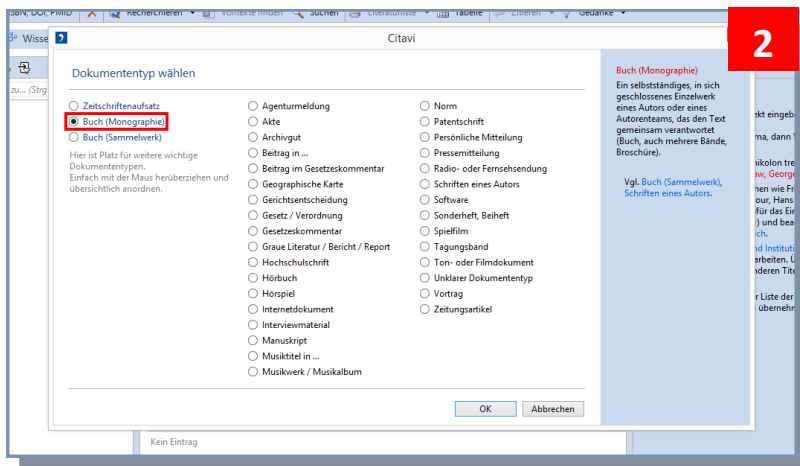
SBN, DOI, PMID Recherchieren Volltexte finden Suchen Literaturliste Tabelle Zitieren Gedanke

Wisse

zu... (Strg

Citavi

2

Dokumententyp wählen

Zeitschriftenaufsatz
Buch (Monographie)
Buch (Sammelwerk)

Hier ist Platz für weitere wichtige Dokumententypen. Einfach mit der Maus herüberziehen und übersichtlich anordnen.

Agenturmeldung
Akte
Archivgut
Beitrag in ...
Beitrag im Gesetzeskommentar
Geographische Karte
Gerichtsentscheidung
Gesetz / Verordnung
Gesetzeskommentar
Graue Literatur / Bericht / Report
Hochschulschrift
Hörbuch
Hörspiel
Internetdokument
Interviewmaterial
Manuskript
Musiktitel in ...
Musikwerk / Musikalbum

Norm
Patentschrift
Persönliche Mitteilung
Pressemitteilung
Radio- oder Fernsehsendung
Schriften eines Autors
Software
Sonderheft, Beiheft
Spielfilm
Tagungsband
Ton- oder Filmdokument
Unklarer Dokumententyp
Vortrag
Zeitungsartikel

Buch (Monographie)

Ein selbstständiges, in sich geschlossenes Einzelwerk eines Autors oder eines Autorenteams, das den Text gemeinsam verantwortet (Buch, auch mehrere Bände, Broschüre).

Vgl. Buch (Sammelwerk), Schriften eines Autors.

OK Abbrechen

Kein Eintrag

ekt eingeb
ma, dann V
nikolon tre
aw, George
nen wie Fr
our, Hans
für das Ei
und bea
ch.
nd Institut
arbeiten. U
nderen Tit
r Liste der
übernehm